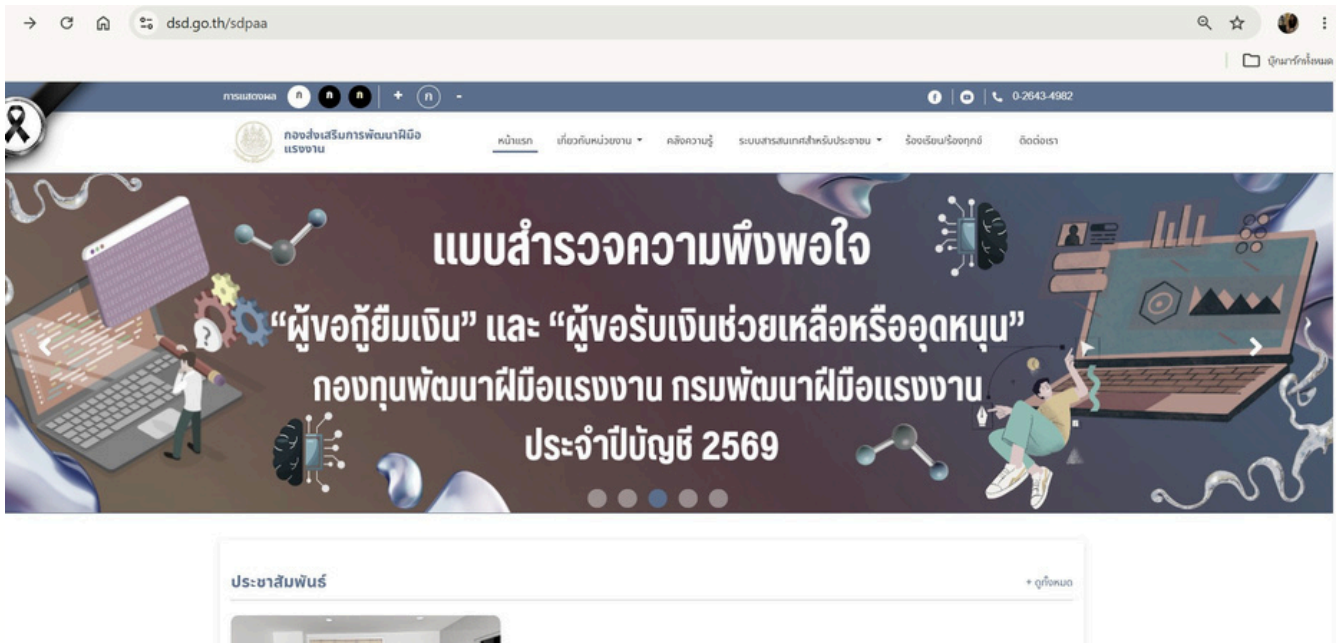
dsd.go.th/sdpaa

บุ๊กมาร์กทั้งหมด

การแสดงผล ก ก ก + ก -

0-2643-4982

กองส่งเสริมการพัฒนาฝีมือแรงงาน

หน้าแรก เกี่ยวกับหน่วยงาน คลังความรู้ ระบบสารสนเทศสำหรับประชาชน ร้องเรียน/ร้องทุกข์ ติดต่อเรา

แบบสำรวจความพึงพอใจ

"ผู้ขอกู้ยืมเงิน" และ "ผู้ขอรับเงินช่วยเหลือหรืออุดหนุน"

กองทุนพัฒนาฝีมือแรงงาน กรมพัฒนาฝีมือแรงงาน

ประจำปีบัญชี 2569

ประชาสัมพันธ์

+ ดูทั้งหมด